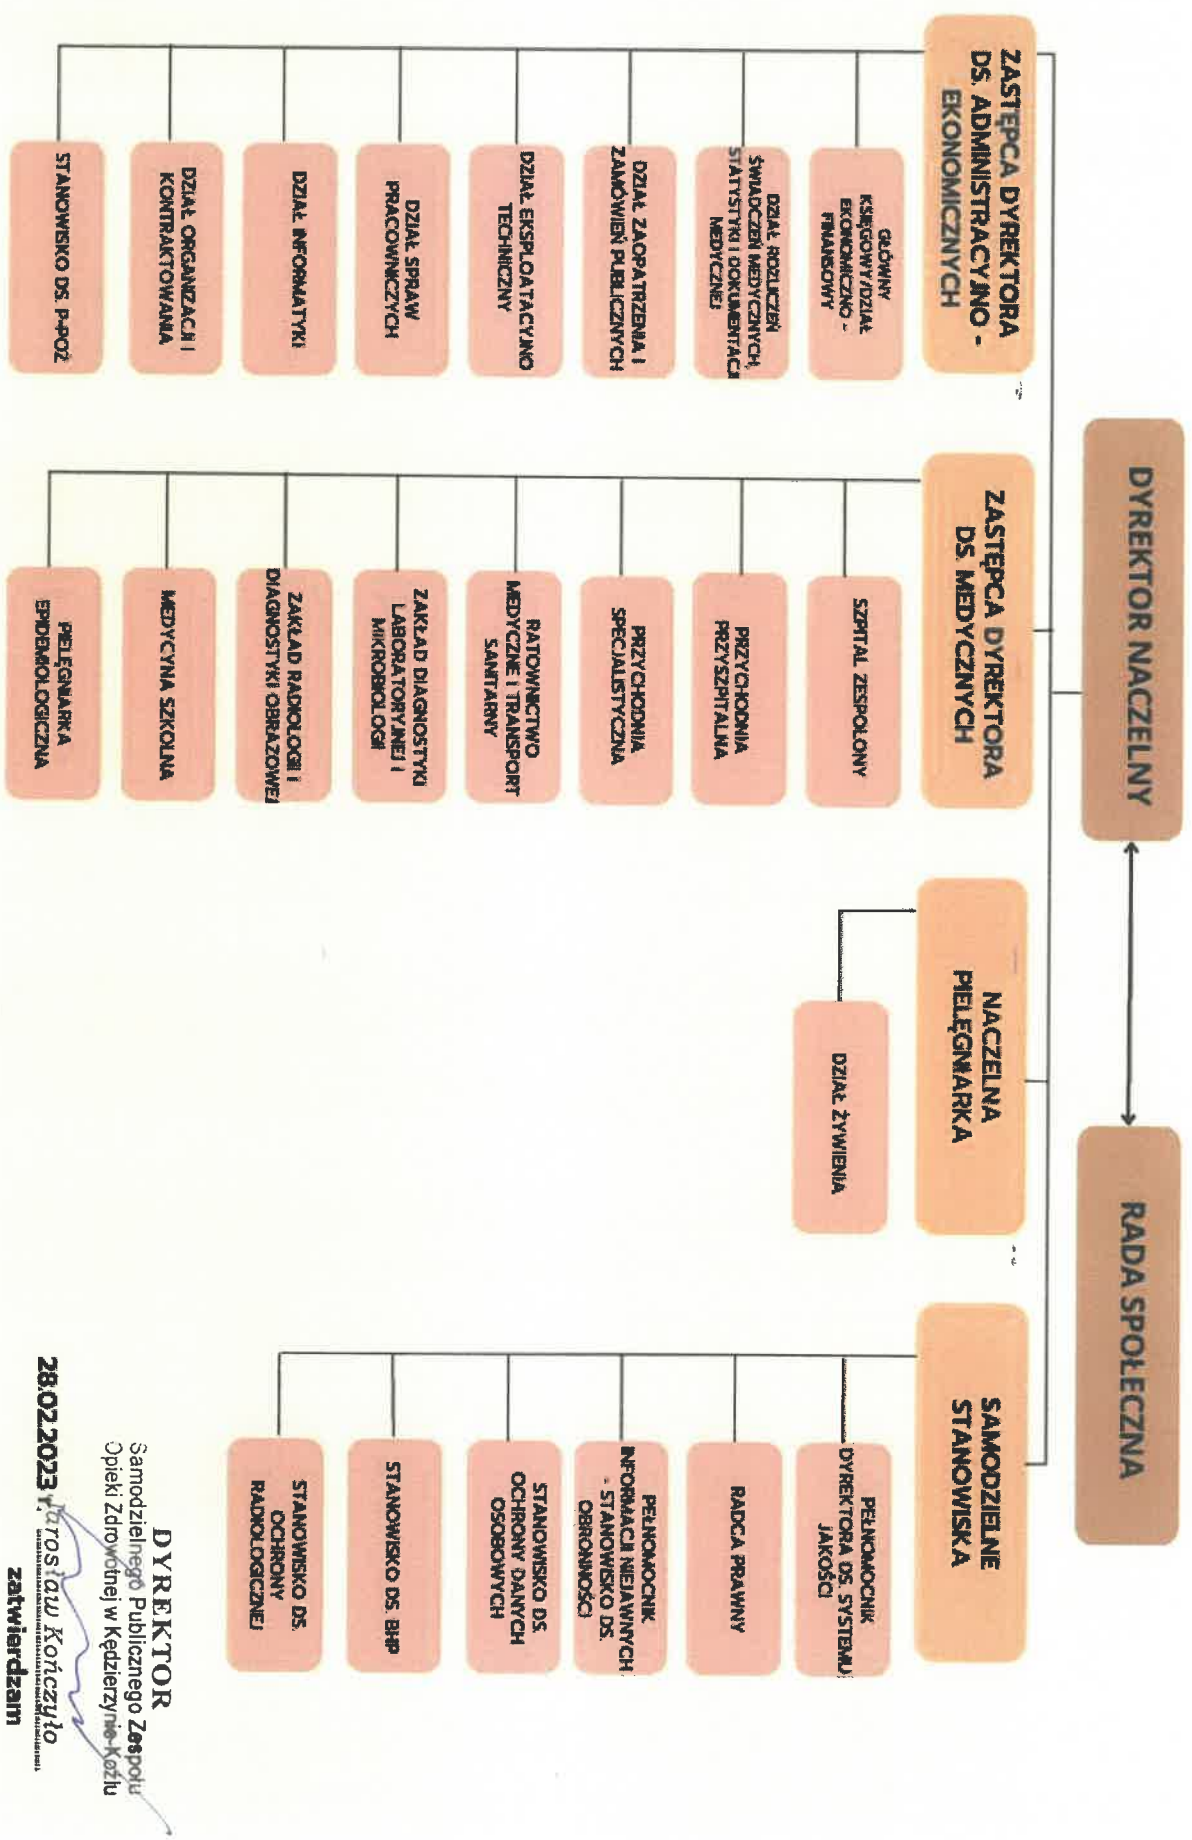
DYREKTOR NACZELNY

RADA SPOŁECZNA

ZASTĘPCA DYREKTORA DS. ADMINISTRACYJNO - EKONOMICZNYCH

GŁÓWNY KSIĘGOWY/DZIAŁ EKONOMICZNO - FINANSOWY

DZIAŁ ROZLICZEŃ ŚWIADCZEŃ MEDYCZNYCH, STATYSTYKI I DOKUMENTACJI MEDYCZNEJ

DZIAŁ ZAOPATRZENIA I ZAMÓWIEŃ PUBLICZNYCH

DZIAŁ EKSPLOATACYJNO TECHNICZNY

DZIAŁ SPRAW PRACOWNICZYCH

DZIAŁ INFORMATYKI

DZIAŁ ORGANIZACJI I KONTRAKTOWANIA

STANOWISKO DS. P-POŻ

ZASTĘPCA DYREKTORA DS. MEDYCZNYCH

SZPITAL ZESPOŁONY

PRZYCHODNIA PRZYSZPITALNA

PRZYCHODNIA SPECJALISTYCZNA

RATOWNICTWO MEDYCZNE I TRANSPORT SANITARNY

ZAKŁAD DIAGNOSTYKI LABORATORYJNEJ I MIKROBIOLOGII

ZAKŁAD RADIOLOGII I DIAGNOSTYKI OBRAZOWEJ

MEDYCYNA SZKOLNA

PIELĘGNIARKA EPIDEMIOLOGICZNA

NACZELNA PIELĘGNIARKA

DZIAŁ ŻYWIENIA

SAMODZIELNE STANOWISKA

PEŁNOMOCNIK DYREKTORA DS. SYSTEMU JAKOŚCI

RADCA PRAWNY

PEŁNOMOCNIK INFORMACJI NIEJAWNYCH - STANOWISKO DS. OBRONNOŚCI

STANOWISKO DS. OCHRONY DANYCH OSOBOWYCH

STANOWISKO DS. BHP

STANOWISKO DS. OCHRONY RADIOLOGICZNEJ

DYREKTOR
Samodzielnego Publicznego Zespołu Opieki Zdrowotnej w Kędzierzynie-Koźlu
Jarosław Kończyło

28.02.2023 r.
zatwierdzam